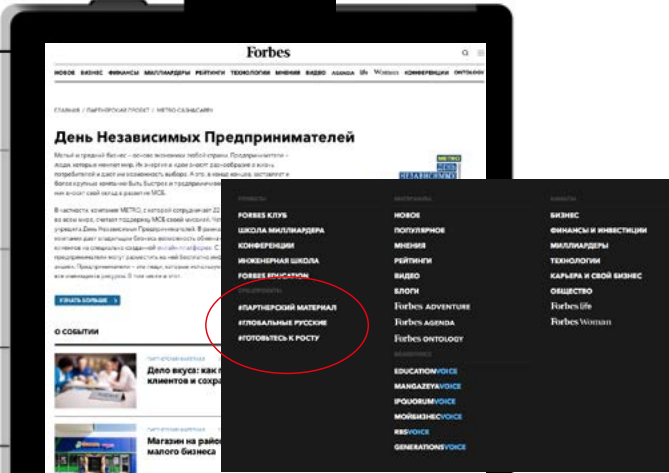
Forbes

НОВОЕ БИЗНЕС ФИНАНСЫ МИЛЛИАРДЕРЫ РЕЙТИНГИ ТЕХНОЛОГИИ МНЕНИЯ ВИДЕО AGENDA Life Woman КОНФЕРЕНЦИИ ONTOLOGY

ГЛАВНАЯ / ПАРТНЕРСКИЙ ПРОЕКТ / МЕТРО CASH&CARRY

День Независимых Предпринимателей

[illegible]

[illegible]

В частности, компания METRO, с которой сотрудничает 22 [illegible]

УЗНАТЬ БОЛЬШЕ

О СОБЫТИИ

Дело вкуса: как п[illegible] клиентов и сохра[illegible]

Магазин на райо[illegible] малого бизнеса

ПРОЕКТЫ

FORBES КЛУБ

ШКОЛА МИЛЛИАРДЕРА

КОНФЕРЕНЦИИ

ИНЖЕНЕРНАЯ ШКОЛА

FORBES EDUCATION

СПЕЦПРОЕКТЫ

#ПАРТНЕРСКИЙ МАТЕРИАЛ

#ГЛОБАЛЬНЫЕ РУССКИЕ

#ГОТОВЬТЕСЬ К РОСТУ

МАТЕРИАЛЫ

НОВОЕ

ПОПУЛЯРНОЕ

МНЕНИЯ

РЕЙТИНГИ

ВИДЕО

БЛОГИ

Forbes ADVENTURE

Forbes AGENDA

Forbes ONTOLOGY

BRANDVOICE

EDUCATIONVOICE

MANGAZEYAVOICE

IPQUORUMVOICE

МОЙБИЗНЕСVOICE

RBSVOICE

GENERATIONSVOICE

РУБРИКИ

БИЗНЕС

ФИНАНСЫ И ИНВЕСТИЦИИ

МИЛЛИАРДЕРЫ

ТЕХНОЛОГИИ

КАРЬЕРА И СВОЙ БИЗНЕС

ОБЩЕСТВО

Forbes Life

Forbes Woman